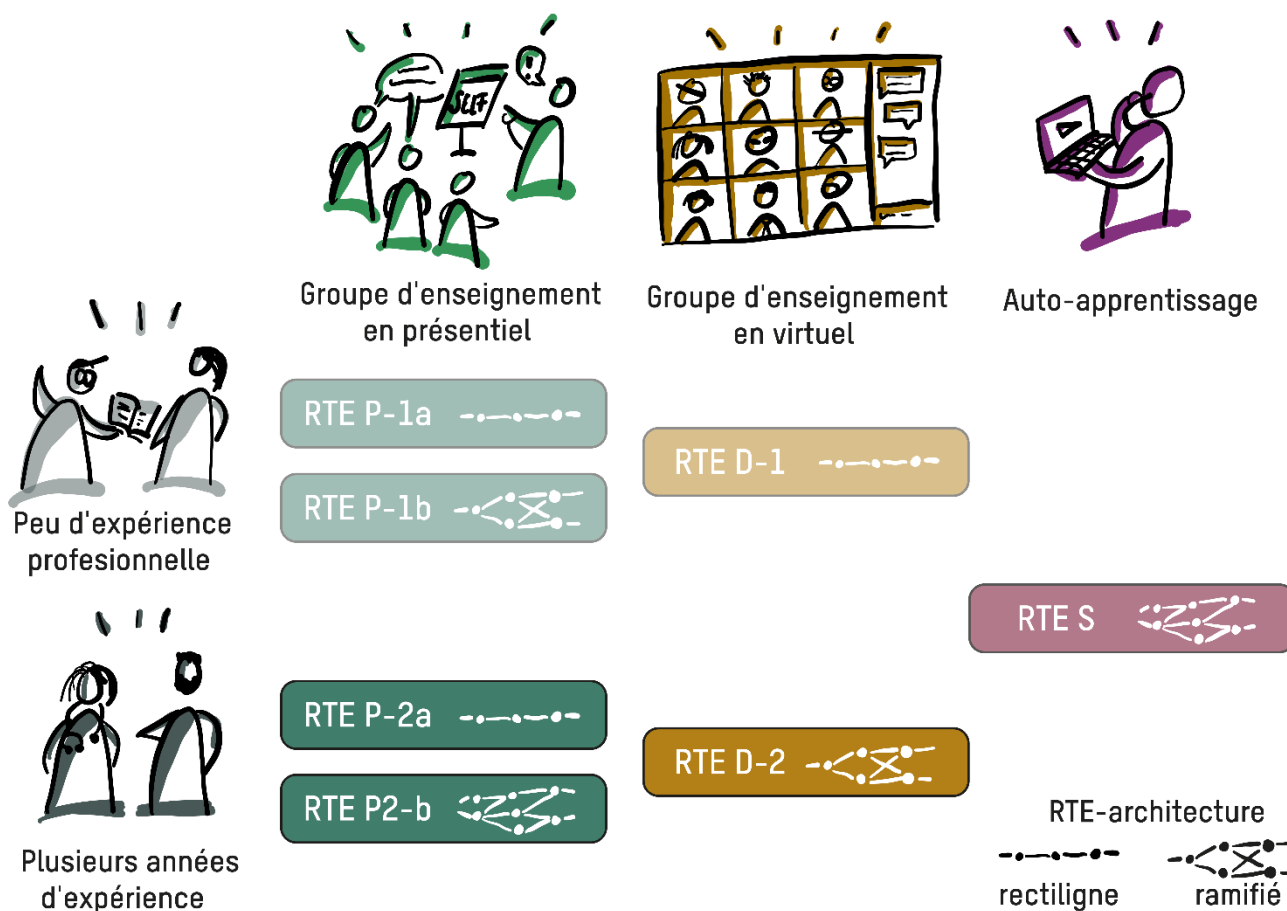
SLF

Groupe d'enseignement en présentiel

Groupe d'enseignement en virtuel

Auto-apprentissage

Peu d'expérience profesionnelle

Plusieurs années d'expérience

RTE P-1a

RTE P-1b

RTE D-1

RTE S

RTE P-2a

RTE P2-b

RTE D-2

RTE-architecture

rectiligne

ramifié